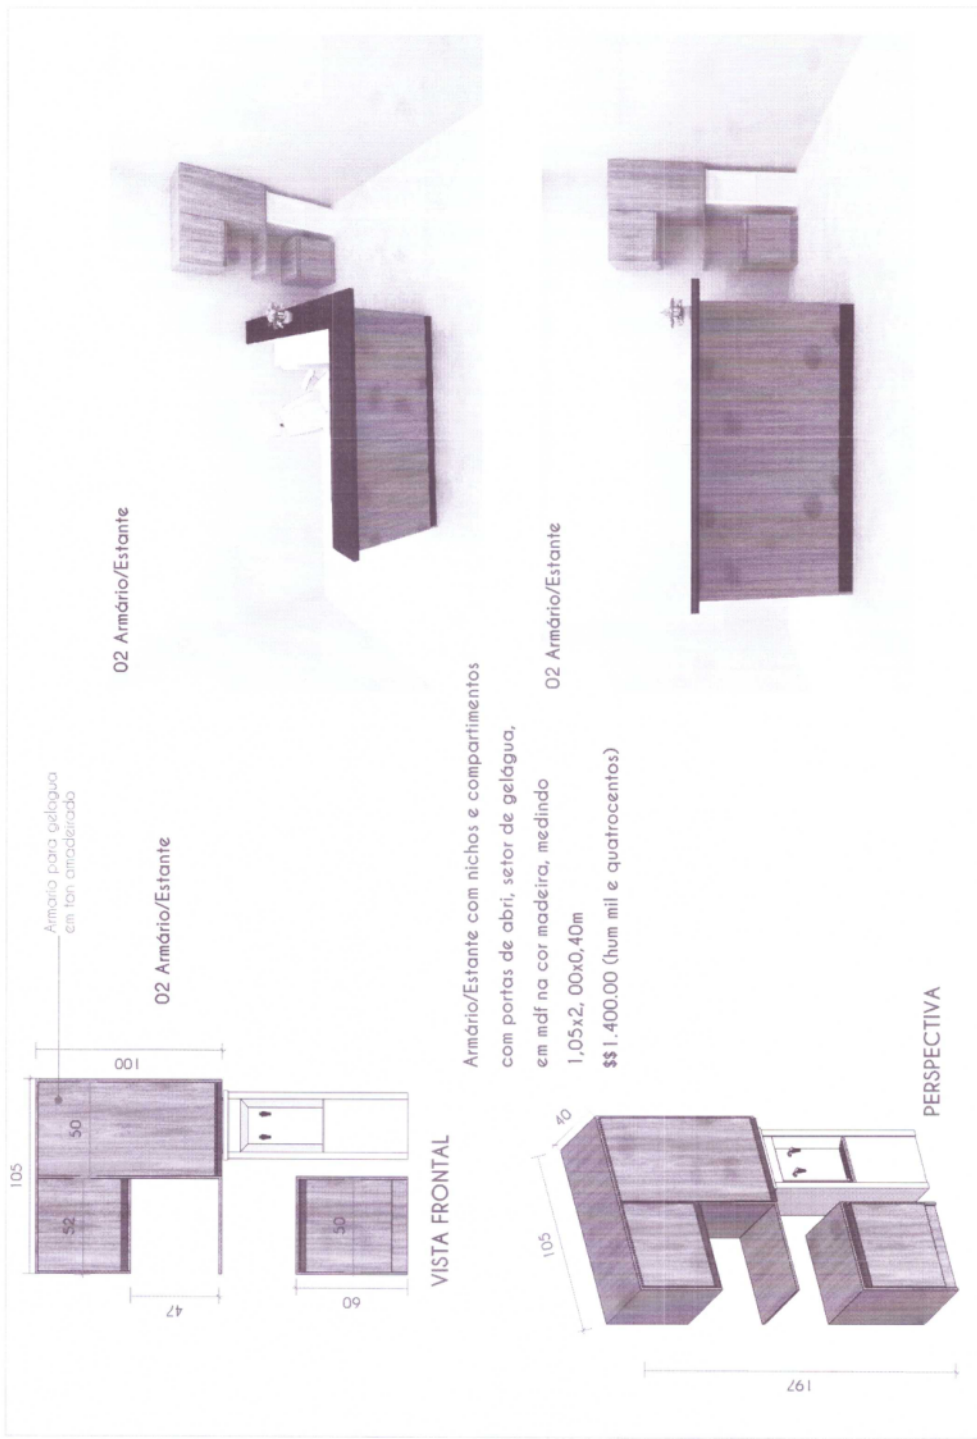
105

52

50

100

47

50

60

Armário para gelágua em tom amadeirado

02 Armário/Estante

VISTA FRONTAL

Armário/Estante com nichos e compartimentos com portas de abri, setor de gelágua, em mdf na cor madeira, medindo 1,05x2, 00x0,40m $1.400,00 (hum mil e quatrocentos)

105

40

197

PERSPECTIVA

02 Armário/Estante

02 Armário/Estante